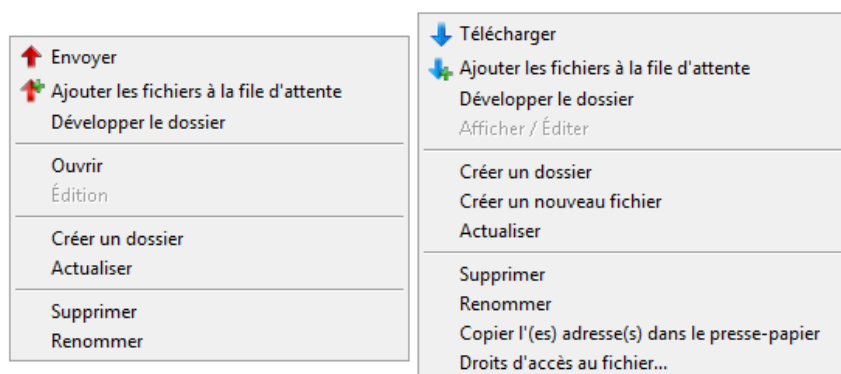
Envoyer
Ajouter les fichiers à la file d'attente
Développer le dossier

Ouvrir
Édition

Créer un dossier
Actualiser

Supprimer
Renommer

Télécharger
Ajouter les fichiers à la file d'attente
Développer le dossier
Afficher / Éditer

Créer un dossier
Créer un nouveau fichier
Actualiser

Supprimer
Renommer
Copier l'(es) adresse(s) dans le presse-papier
Droits d'accès au fichier...